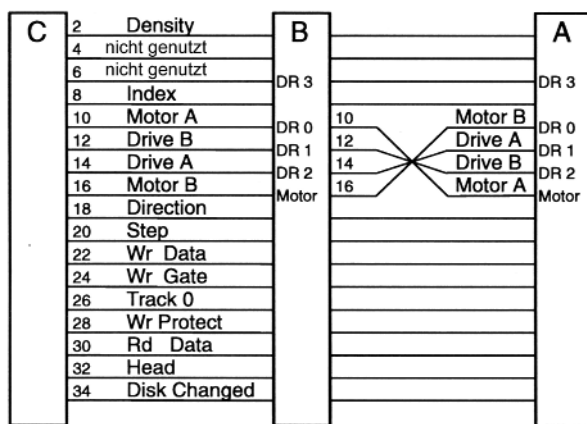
C
2 Density
4 nicht genutzt
6 nicht genutzt
8 Index
10 Motor A
12 Drive B
14 Drive A
16 Motor B
18 Direction
20 Step
22 Wr Data
24 Wr Gate
26 Track 0
28 Wr Protect
30 Rd Data
32 Head
34 Disk Changed

B
DR 3
DR 0
DR 1
DR 2
Motor

10
12
14
16
Motor B
Drive A
Drive B
Motor A

A
DR 3
DR 0
DR 1
DR 2
Motor